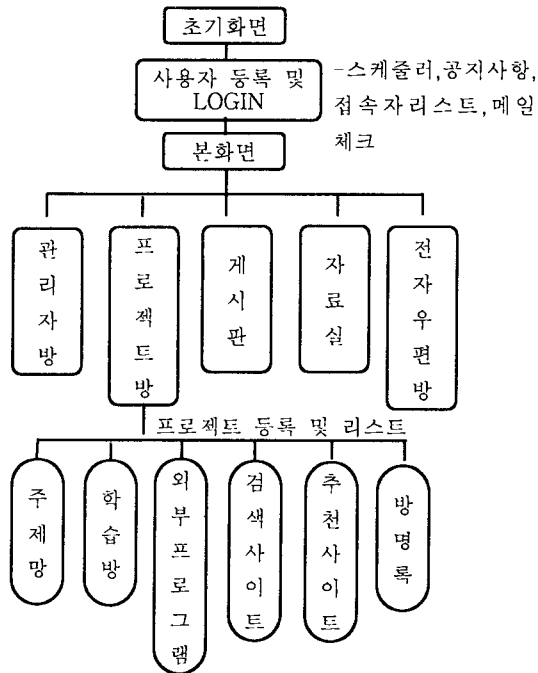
초기화면

사용자 등록 및 LOGIN

-스케줄러,공지사항, 접속자리스트, 메일 체크

본화면

관리자방

프로젝트방

게시판

자료실

전자우편방

프로젝트 등록 및 리스트

주제망

학습방

외부프로그램

검색사이트

추천사이트

방명록